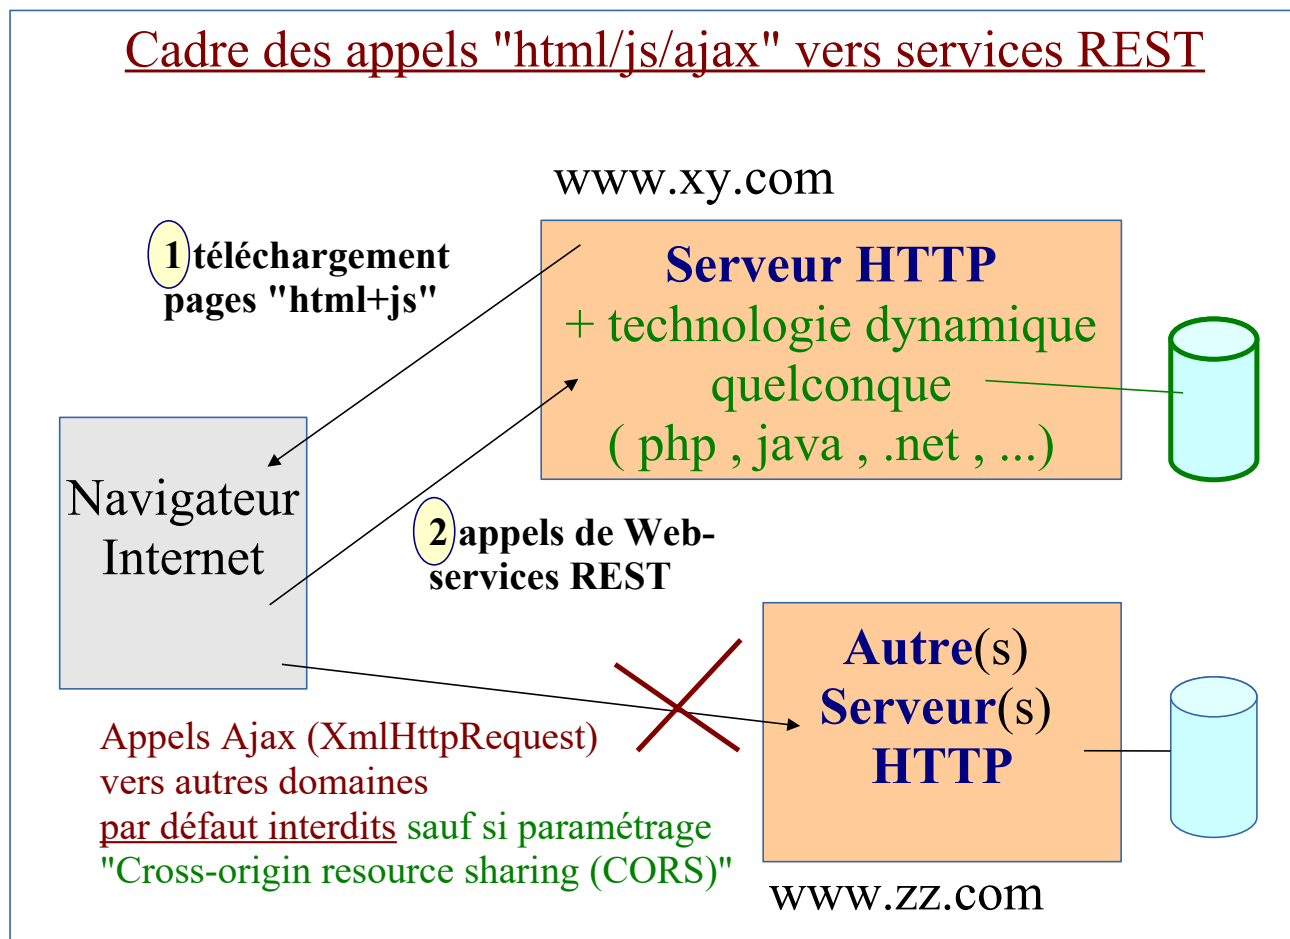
Cadre des appels "html/js/ajax" vers services REST

www.xy.com

1 téléchargement pages "html+js"

Serveur HTTP
+ technologie dynamique quelconque
( php , java , .net , ...)

Navigateur Internet

2 appels de Web-services REST

Autre(s) Serveur(s) HTTP

Appels Ajax (XmlHttpRequest) vers autres domaines par défaut interdits sauf si paramétrage "Cross-origin resource sharing (CORS)"

www.zz.com